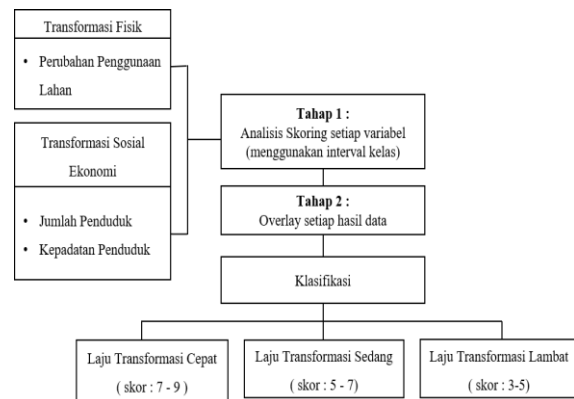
Transformasi Fisik

• Perubahan Penggunaan Lahan

Transformasi Sosial Ekonomi

• Jumlah Penduduk
• Kepadatan Penduduk

Tahap 1 :
Analisis Skoring setiap variabel (menggunakan interval kelas)

Tahap 2 :
Overlay setiap hasil data

Klasifikasi

Laju Transformasi Cepat
( skor : 7 - 9 )

Laju Transformasi Sedang
( skor : 5 - 7)

Laju Transformasi Lambat
( skor : 3-5)